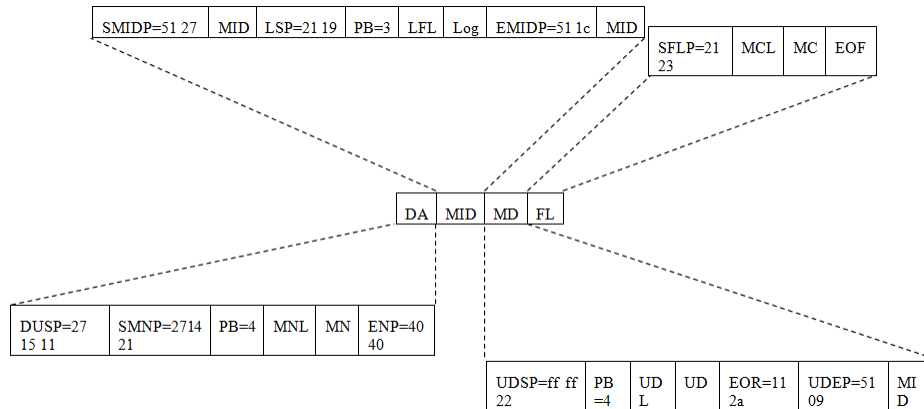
| SMIDP=51 27 | MID | LSP=21 19 | PB=3 | LFL | Log | EMIDP=51 1c | MID |
|---|---|---|---|---|---|---|---|

| SFLP=21 23 | MCL | MC | EOF |
|---|---|---|---|

| DA | MID | MD | FL |
|---|---|---|---|

| DUSP=27 15 11 | SMNP=2714 21 | PB=4 | MNL | MN | ENP=40 40 |
|---|---|---|---|---|---|

| UDSP=ff ff 22 | PB =4 | UD L | UD | EOR=11 2a | UDEP=51 09 | MI D |
|---|---|---|---|---|---|---|